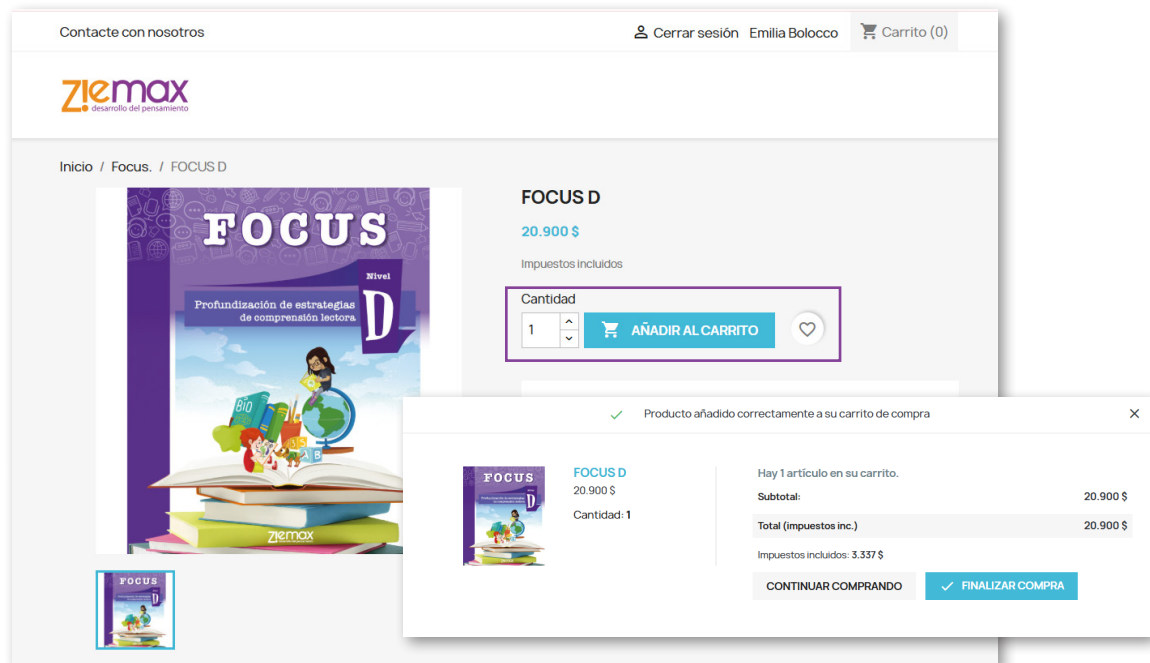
Contacte con nosotros

Cerrar sesión Emilia Bolocco Carrito (0)

ziemax desarrollo del pensamiento

Inicio / Focus. / FOCUS D

FOCUS
Nivel D
Profundización de estrategias de comprensión lectora
BIO
ziemax

FOCUS D

20.900 $

Impuestos incluidos

Cantidad

1

AÑADIR AL CARRITO

Producto añadido correctamente a su carrito de compra

FOCUS D
20.900 $
Cantidad: 1

Hay 1 artículo en su carrito.

| Subtotal: | 20.900 $ |
|---|---|
| Total (impuestos inc.) | 20.900 $ |

Impuestos incluidos: 3.337 $

CONTINUAR COMPRANDO

FINALIZAR COMPRA